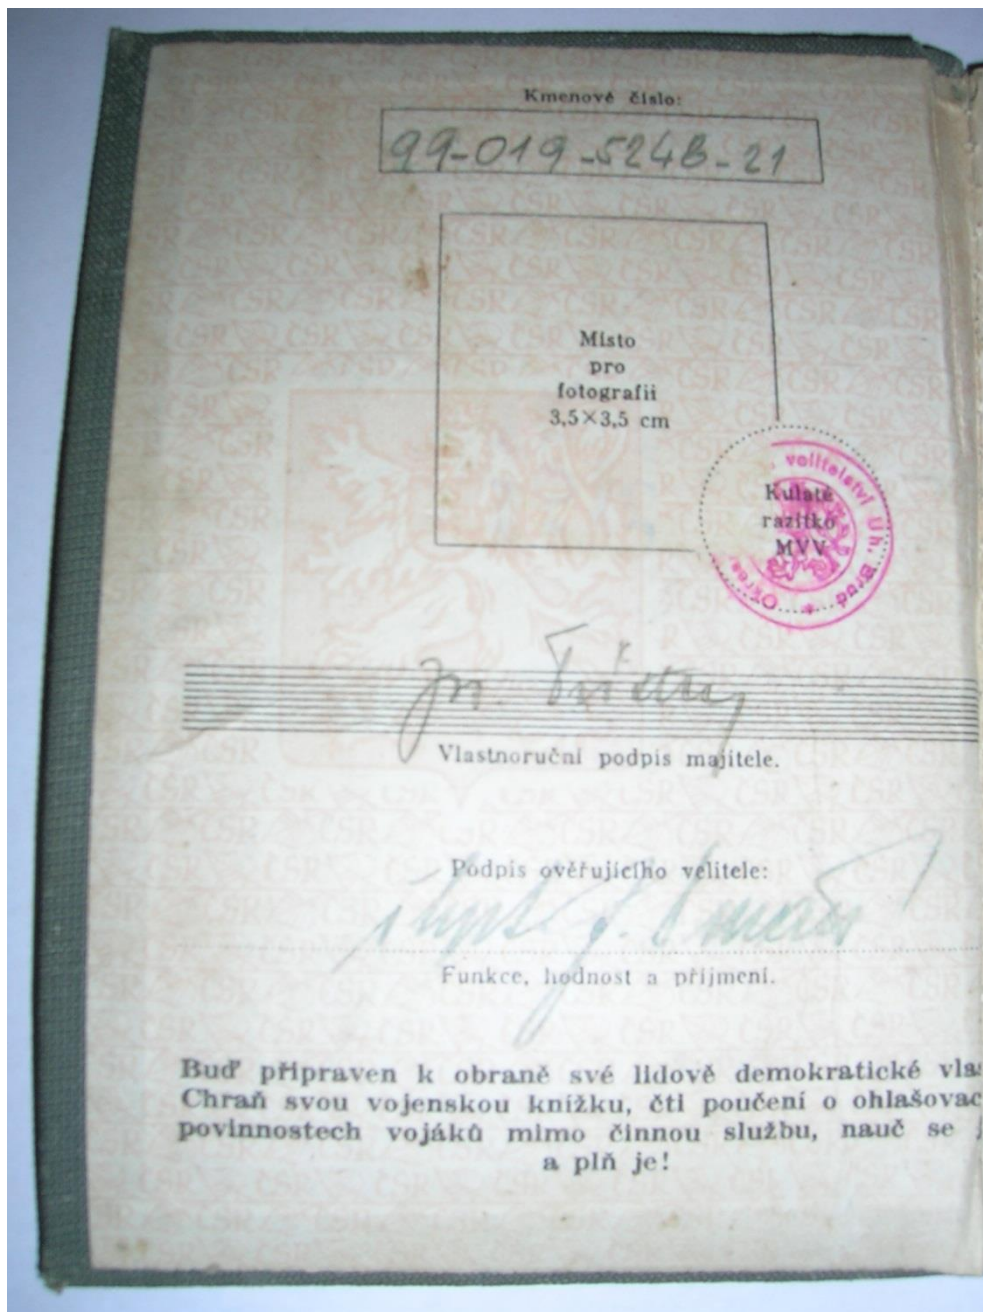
Kmenové číslo:

99-019-5248-21

Místo pro fotografii 3,5×3,5 cm

Kulaté razítko MVV

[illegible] velitelství Uh. Brod

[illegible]

Vlastnoruční podpis majitele.

Podpis ověřujícího velitele:

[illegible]

Funkce, hodnost a příjmení.

Buď připraven k obraně své lidově demokratické vla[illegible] Chraň svou vojenskou knížku, čti poučení o ohlašovac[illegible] povinnostech vojáků mimo činnou službu, nauč se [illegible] a plň je!